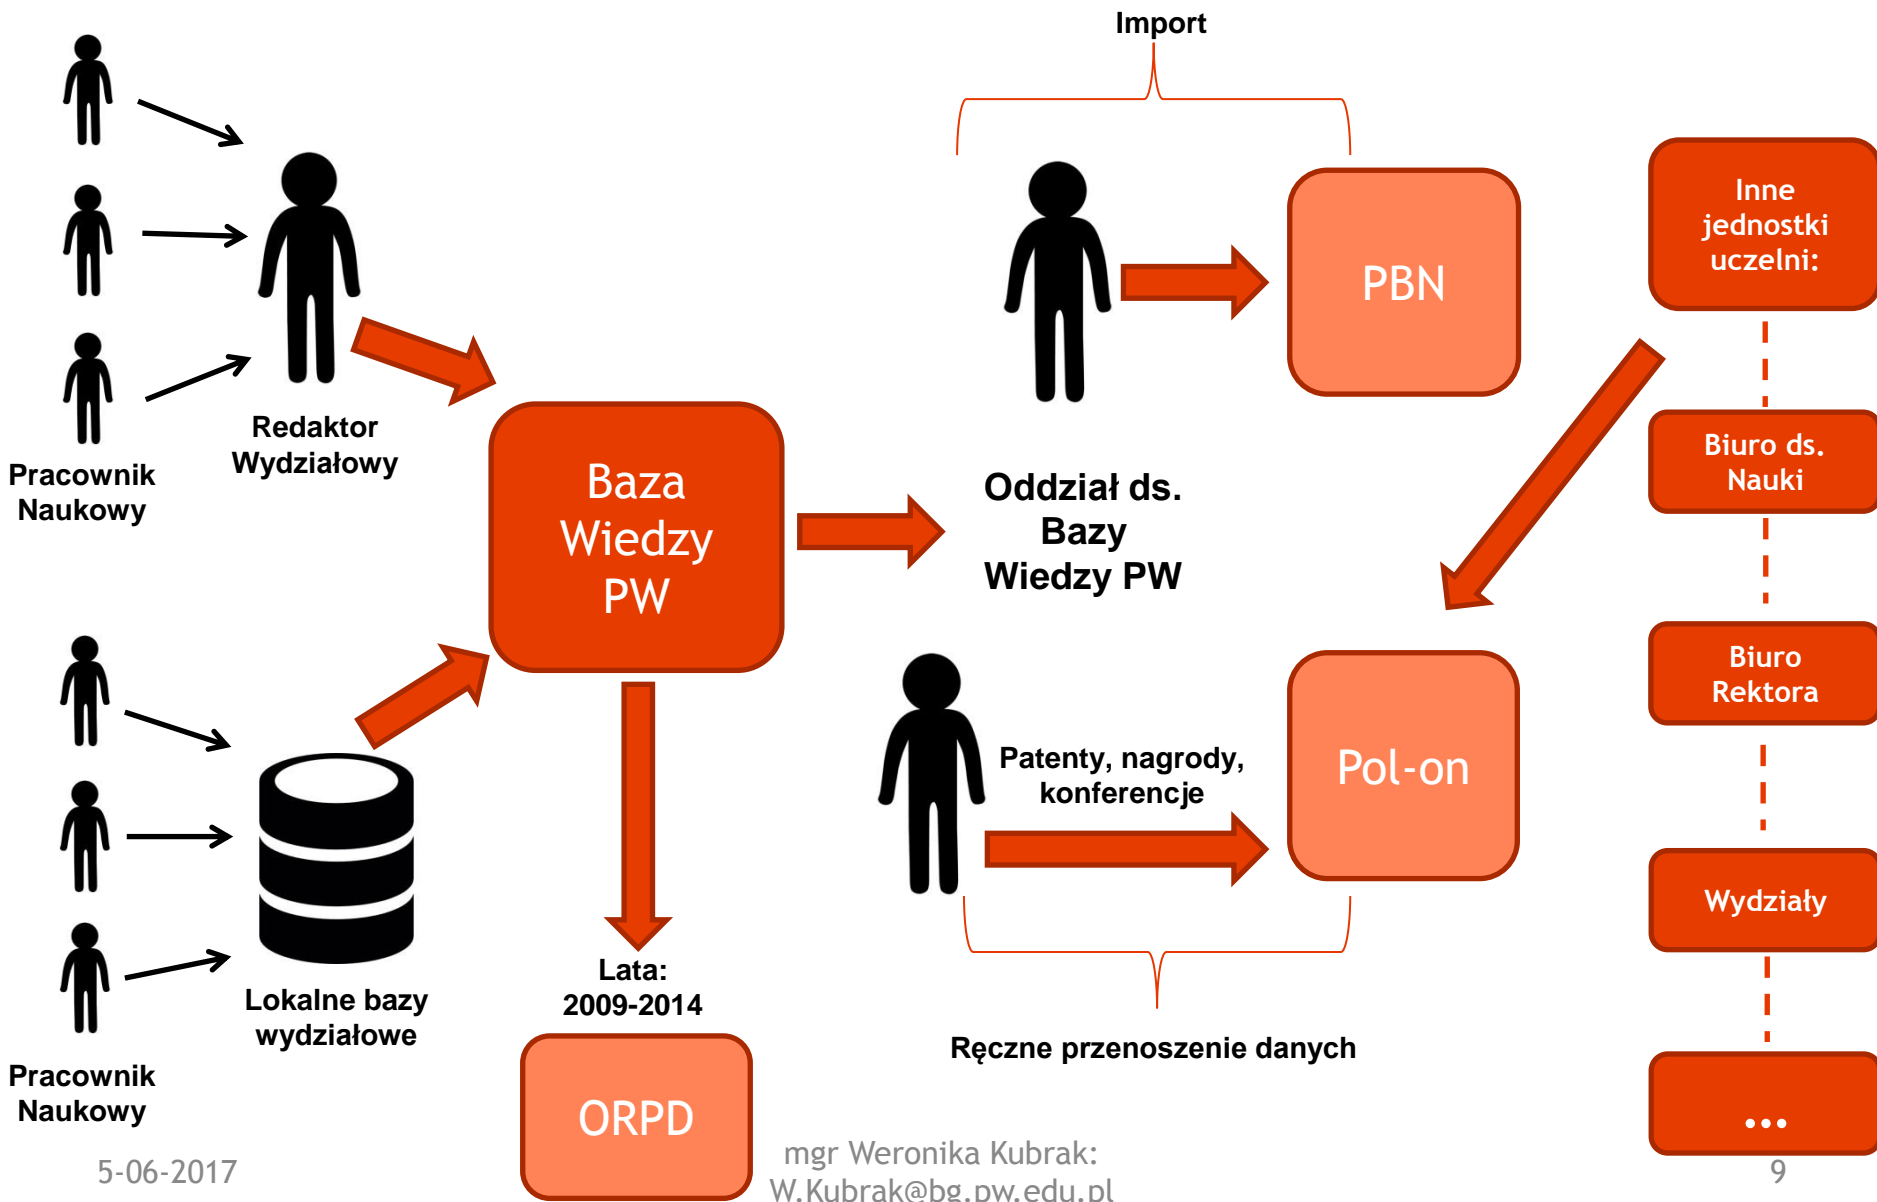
Import

Redaktor Wydziałowy

Pracownik Naukowy

Baza Wiedzy PW

PBN

Inne jednostki uczelni:

Biuro ds. Nauki

Biuro Rektora

Wydziały

...

Oddział ds. Bazy Wiedzy PW

Patenty, nagrody, konferencje

Pol-on

Lokalne bazy wydziałowe

Pracownik Naukowy

Lata: 2009-2014

ORPD

Ręczne przenoszenie danych

5-06-2017

mgr Weronika Kubrak: W.Kubrak@bg.pw.edu.pl

9